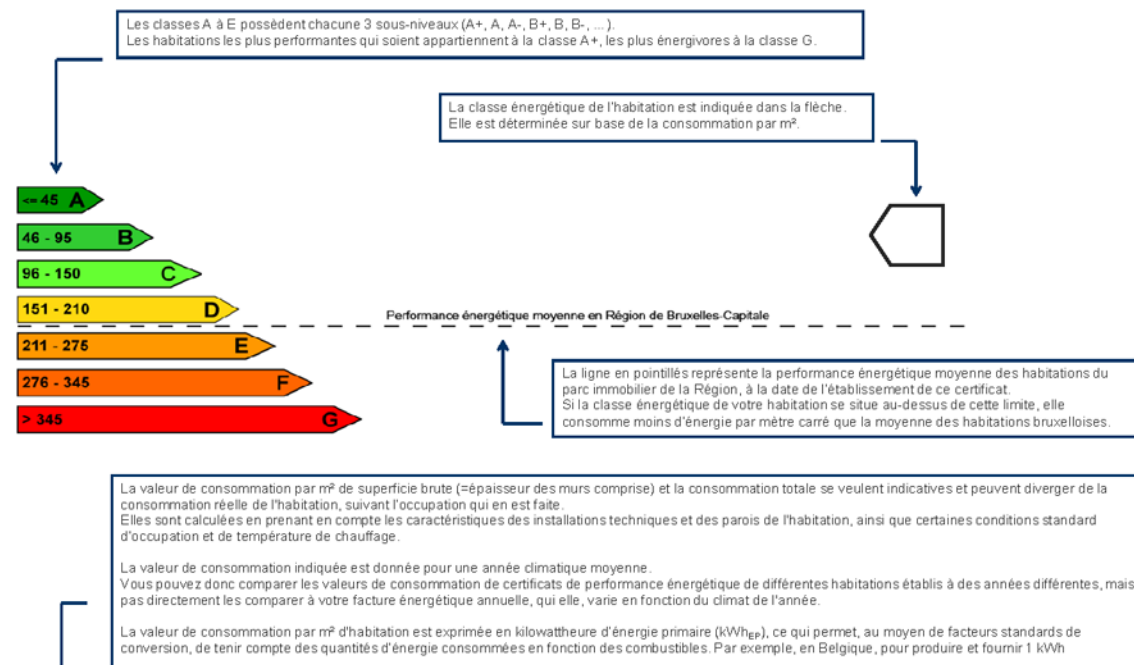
Les classes A à E possèdent chacune 3 sous-niveaux (A+, A, A-, B+, B, B-, ...).
Les habitations les plus performantes qui soient appartiennent à la classe A+, les plus énergivores à la classe G.

La classe énergétique de l'habitation est indiquée dans la flèche.
Elle est déterminée sur base de la consommation par m².

<= 45 A
46 - 95 B
96 - 150 C
151 - 210 D
211 - 275 E
276 - 345 F
> 345 G

Performance énergétique moyenne en Région de Bruxelles-Capitale

La ligne en pointillés représente la performance énergétique moyenne des habitations du parc immobilier de la Région, à la date de l'établissement de ce certificat.
Si la classe énergétique de votre habitation se situe au-dessus de cette limite, elle consomme moins d'énergie par mètre carré que la moyenne des habitations bruxelloises.

La valeur de consommation par m² de superficie brute (=épaisseur des murs comprise) et la consommation totale se veulent indicatives et peuvent diverger de la consommation réelle de l'habitation, suivant l'occupation qui en est faite.
Elles sont calculées en prenant en compte les caractéristiques des installations techniques et des parois de l'habitation, ainsi que certaines conditions standard d'occupation et de température de chauffage.

La valeur de consommation indiquée est donnée pour une année climatique moyenne.
Vous pouvez donc comparer les valeurs de consommation de certificats de performance énergétique de différentes habitations établis à des années différentes, mais pas directement les comparer à votre facture énergétique annuelle, qui elle, varie en fonction du climat de l'année.

La valeur de consommation par m² d'habitation est exprimée en kilowattheure d'énergie primaire ($kWh_{EP}$), ce qui permet, au moyen de facteurs standards de conversion, de tenir compte des quantités d'énergie consommées en fonction des combustibles. Par exemple, en Belgique, pour produire et fournir 1 kWh